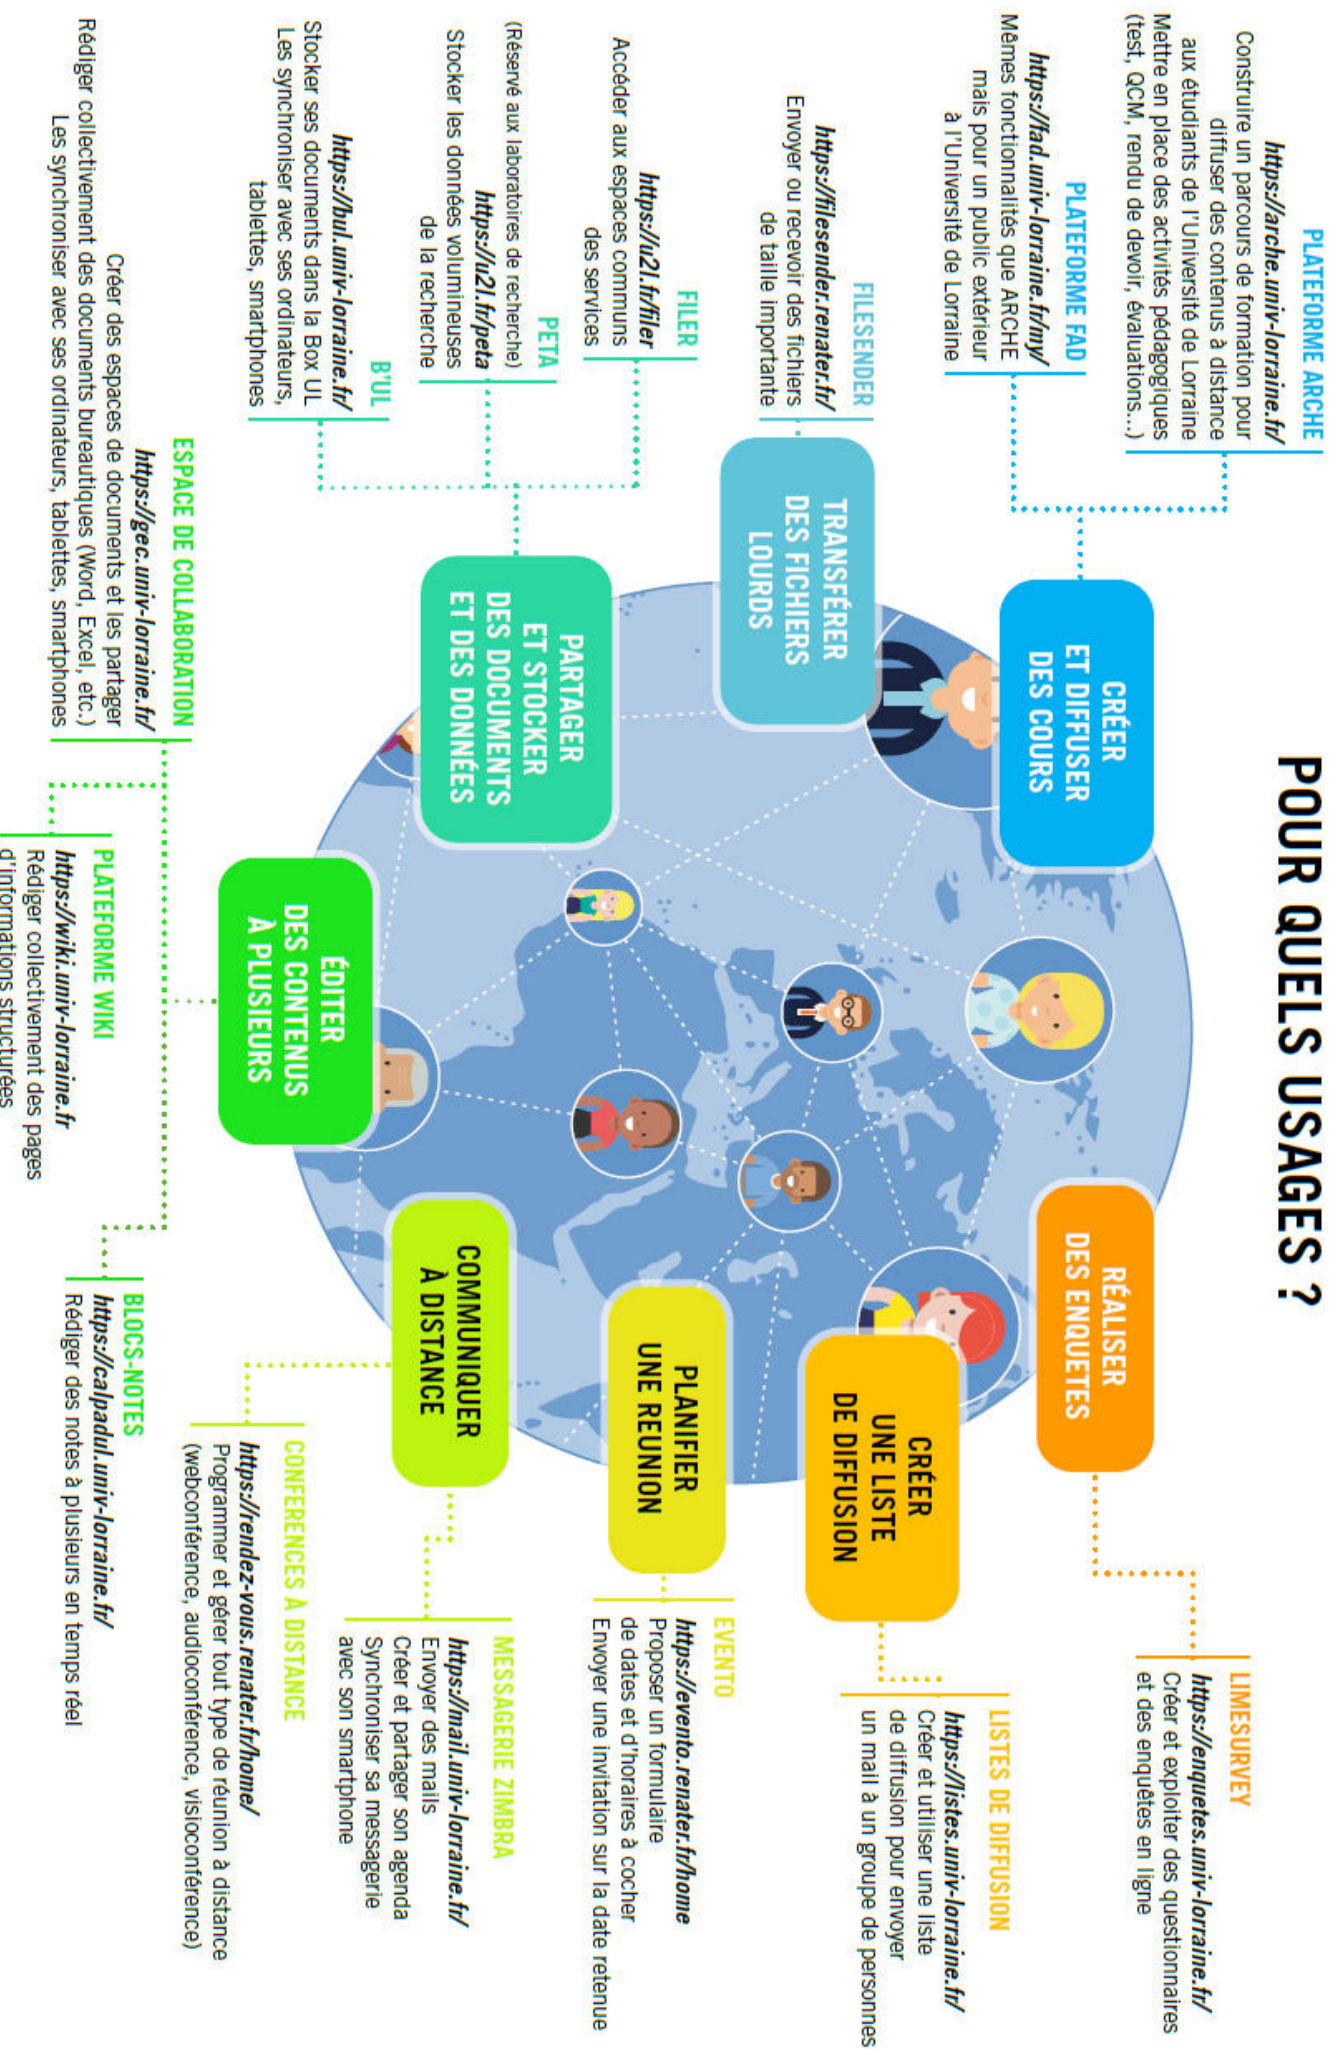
POUR QUELS USAGES ?

PLATEFORME ARCHE
https://arche.univ-lorraine.fr/
Construire un parcours de formation pour diffuser des contenus à distance aux étudiants de l'Université de Lorraine
Mettre en place des activités pédagogiques (test, QCM, rendu de devoir, évaluations...)

PLATEFORME FAD
https://fad.univ-lorraine.fr/my/
Mêmes fonctionnalités que ARCHE mais pour un public extérieur à l'Université de Lorraine

FILESENDER
https://filesender.renater.fr/
Envoyer ou recevoir des fichiers de taille importante

FILER
https://u2l.fr/filer
Accéder aux espaces communs des services

PETA
https://u2l.fr/peta
Stocker les données volumineuses de la recherche
(Réservé aux laboratoires de recherche)

B'UL
https://bul.univ-lorraine.fr/
Stocker ses documents dans la Box UL
Les synchroniser avec ses ordinateurs, tablettes, smartphones

ESPACE DE COLLABORATION
https://gec.univ-lorraine.fr/
Créer des espaces de documents et les partager
Rédiger collectivement des documents bureautiques (Word, Excel, etc.)
Les synchroniser avec ses ordinateurs, tablettes, smartphones

PLATEFORME WIKI
https://wiki.univ-lorraine.fr
Rédiger collectivement des pages d'informations structurées

BLOCS-NOTES
https://calpadul.univ-lorraine.fr/
Rédiger des notes à plusieurs en temps réel

CONFERENCES À DISTANCE
https://rendez-vous.renater.fr/home/
Programmer et gérer tout type de réunion à distance (webconférence, audioconférence, visioconférence)

MESSAGERIE ZIMBRA
https://mail.univ-lorraine.fr/
Envoyer des mails
Créer et partager son agenda
Synchroniser sa messagerie avec son smartphone

EVENTO
https://evento.renater.fr/home
Proposer un formulaire de dates et d'horaires à cocher
Envoyer une invitation sur la date retenue

LISTES DE DIFFUSION
https://listes.univ-lorraine.fr/
Créer et utiliser une liste de diffusion pour envoyer un mail à un groupe de personnes

LIMESURVEY
https://enquetes.univ-lorraine.fr/
Créer et exploiter des questionnaires et des enquêtes en ligne

CRÉER ET DIFFUSER DES COURS

TRANSFÉRER DES FICHIERS LOURDS

PARTAGER ET STOCKER DES DOCUMENTS ET DES DONNÉES

ÉDITER DES CONTENUS À PLUSIEURS

COMMUNIQUER À DISTANCE

PLANIFIER UNE REUNION

CRÉER UNE LISTE DE DIFFUSION

RÉALISER DES ENQUETES